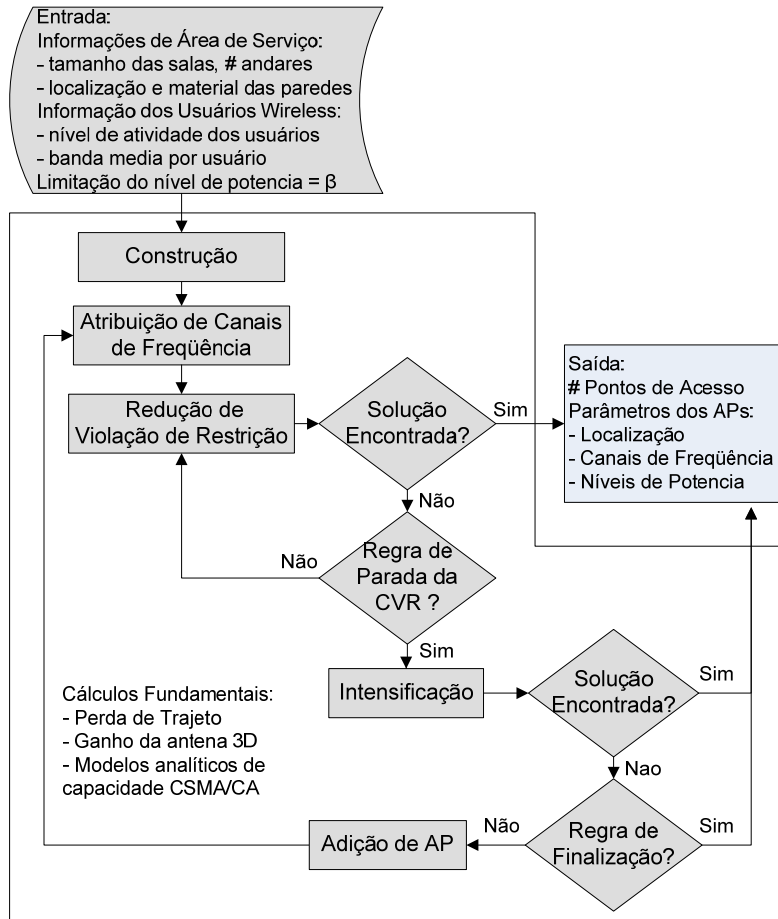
Entrada:
Informações de Área de Serviço:
- tamanho das salas, # andares
- localização e material das paredes
Informação dos Usuários Wireless:
- nível de atividade dos usuários
- banda media por usuário
Limitação do nível de potencia = β

Construção

Atribuição de Canais de Freqüência

Redução de Violação de Restrição

Solução Encontrada?

Sim

Saída:
# Pontos de Acesso
Parâmetros dos APs:
- Localização
- Canais de Freqüência
- Níveis de Potencia

Não

Não

Regra de Parada da CVR ?

Sim

Cálculos Fundamentais:
- Perda de Trajeto
- Ganho da antena 3D
- Modelos analíticos de capacidade CSMA/CA

Intensificação

Solução Encontrada?

Sim

Nao

Não

Adição de AP

Regra de Finalização?

Sim